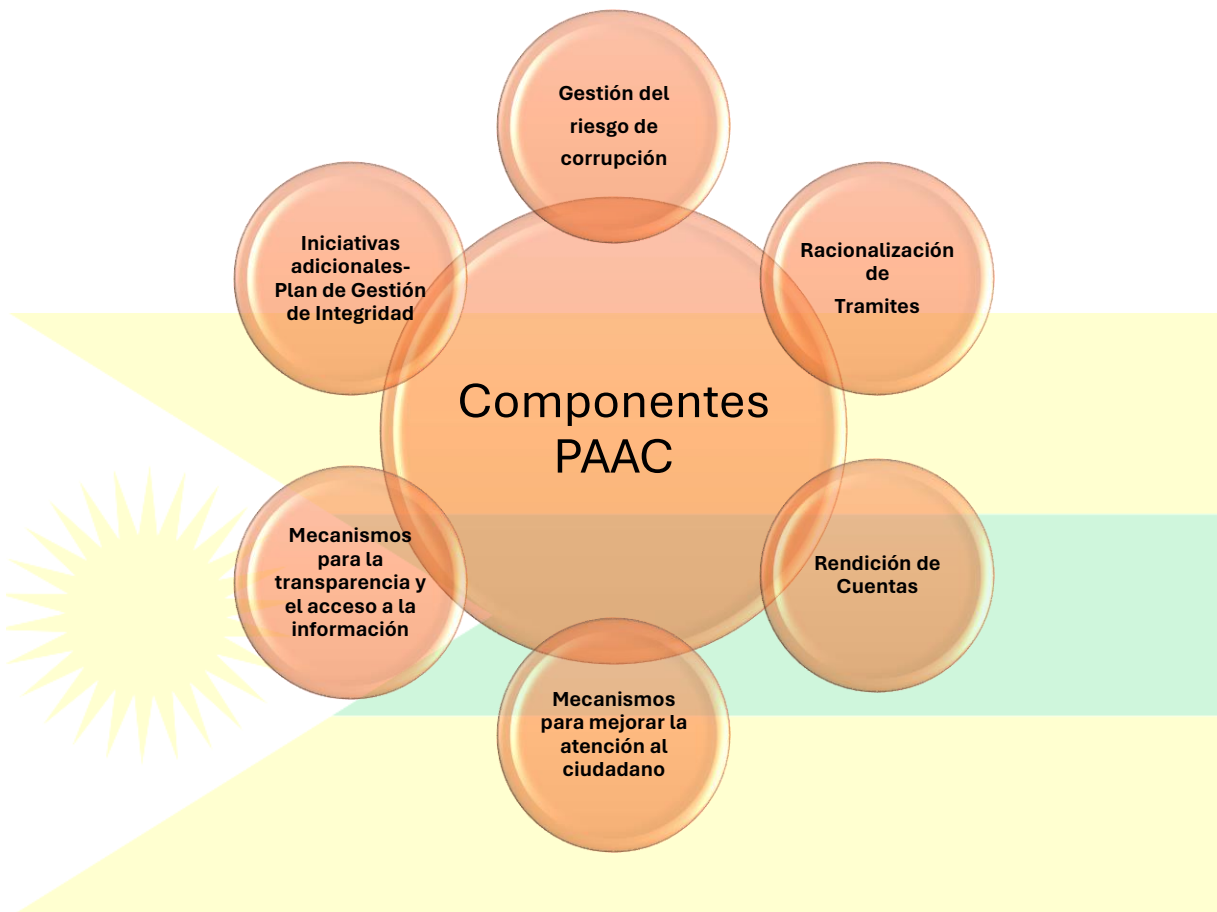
Gestión del riesgo de corrupción

Iniciativas adicionales- Plan de Gestión de Integridad

Racionalización de Tramites

Componentes PAAC

Mecanismos para la transparencia y el acceso a la información

Rendición de Cuentas

Mecanismos para mejorar la atención al ciudadano